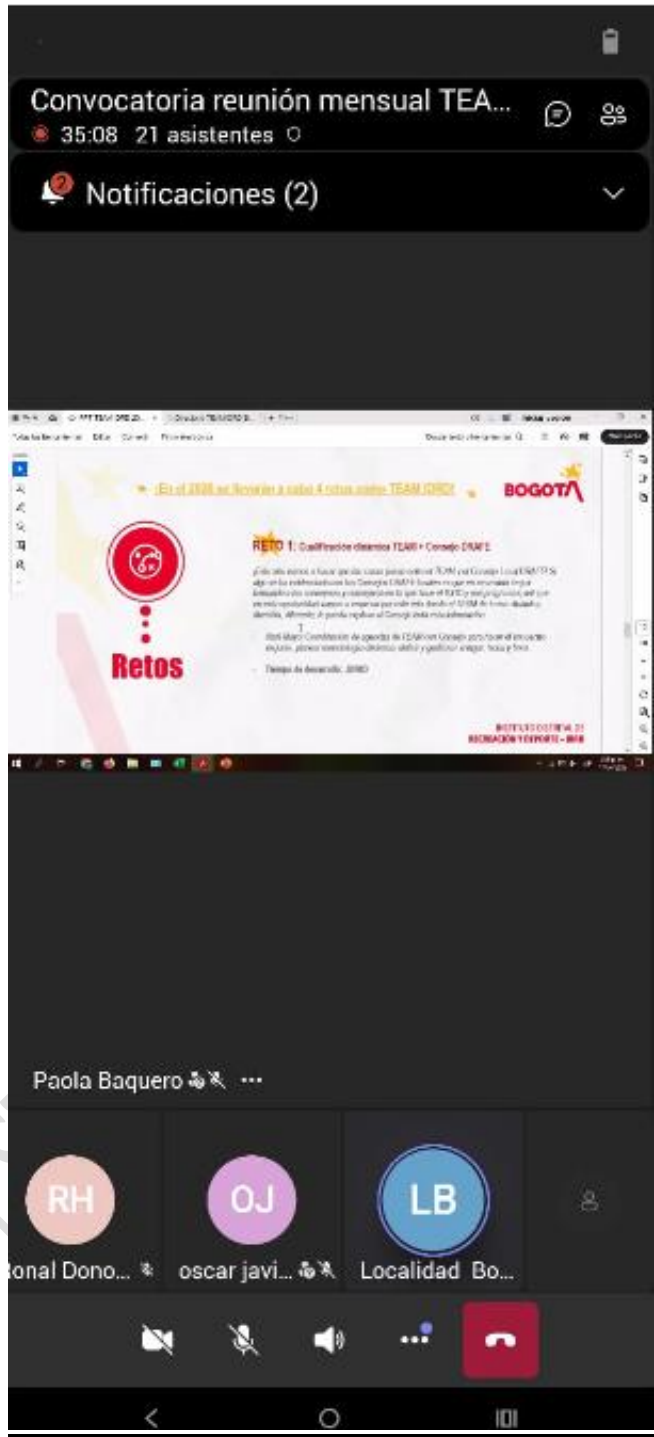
Convocatoria reunión mensual TEA...
35:08 21 asistentes

Notificaciones (2)

¡En el 2020 se llevarán a cabo 4 retos como TEAM DRD!

BOGOTÁ

RETO 1: Cualificación dinámica TEAM + Consejo DRAFE

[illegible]

Retos

Tiempo de desarrollo: 2020

INSTITUTO DISTRITAL DE RECREACIÓN Y DEPORTE - IDRD

Paola Baquero ...

RH
Ronal Dono...

OJ
oscar javi...

LB
Localidad Bo...